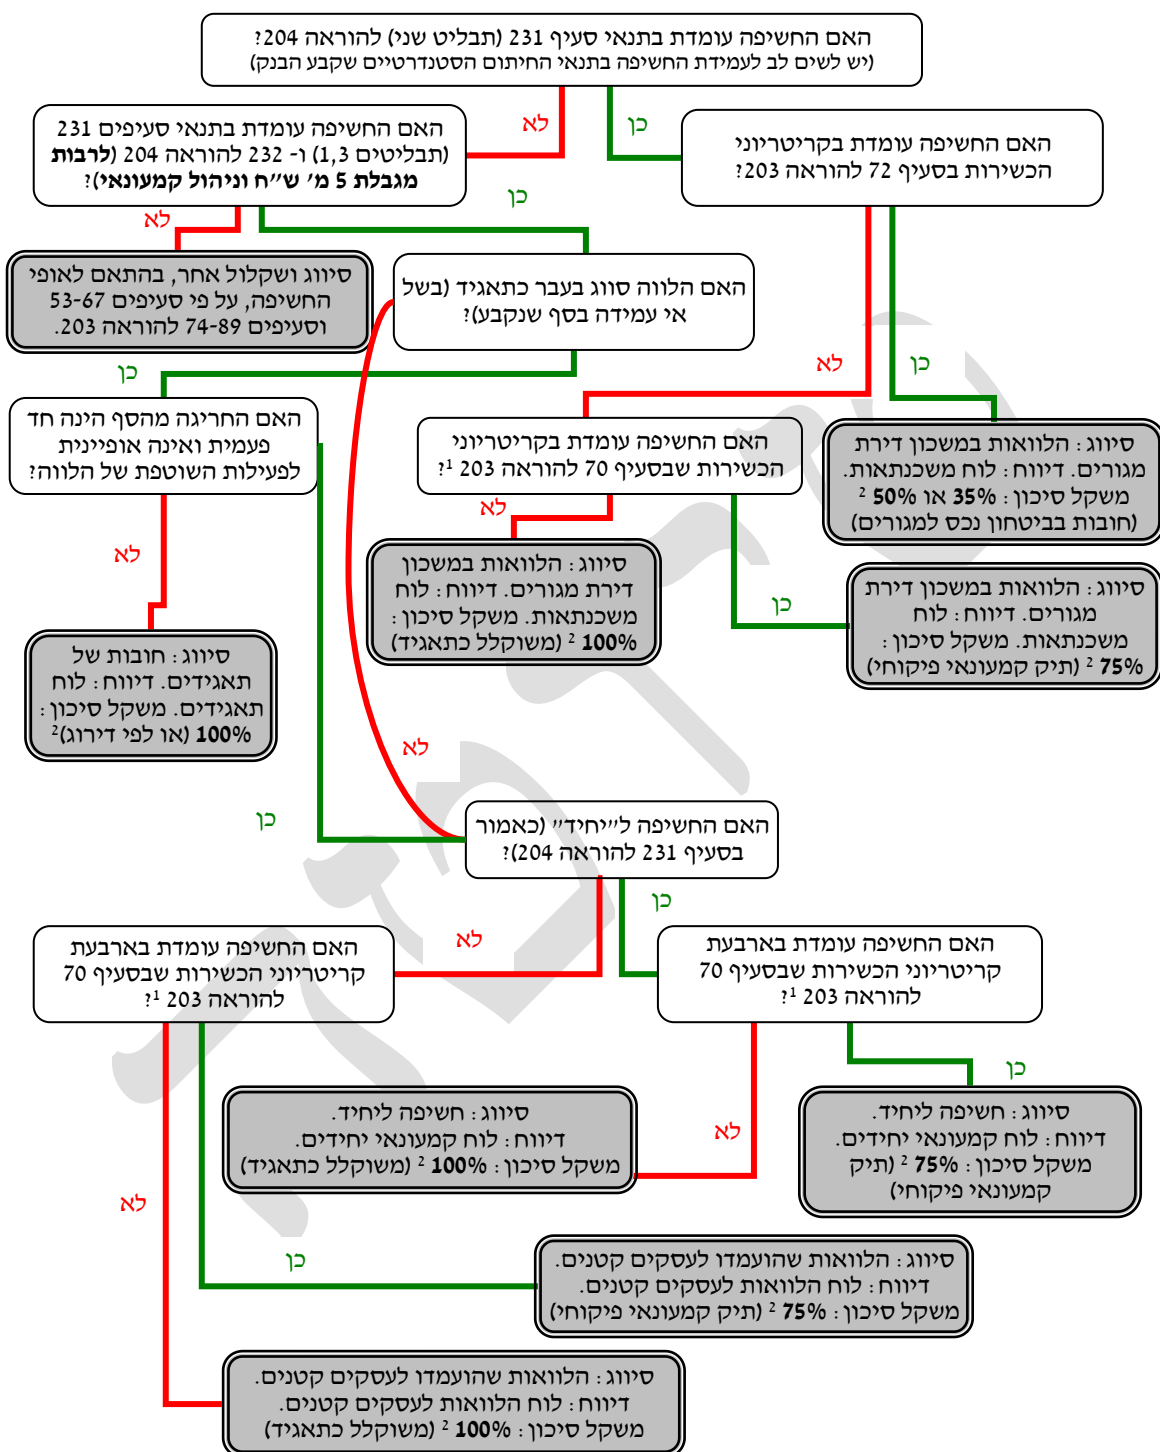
האם החשיפה עומדת בתנאי סעיף 231 (תבליט שני) להוראה 204?
(יש לשים לב לעמידת החשיפה בתנאי החיתום הסטנדרטיים שקבע הבנק)

לא

כן

האם החשיפה עומדת בתנאי סעיפים 231 (תבליטים 1,3) ו- 232 להוראה 204 (**לרבות מגבלת 5 מ' ש"ח וניהול קמעונאי**)?

האם החשיפה עומדת בקריטריוני הכשירות בסעיף 72 להוראה 203?

לא

כן

סיווג ושקלול אחר, בהתאם לאופי החשיפה, על פי סעיפים 53-67 וסעיפים 74-89 להוראה 203.

האם הלווה סווג בעבר כתאגיד (בשל אי עמידה בסף שנקבע)?

כן

לא

כן

האם החריגה מהסף הינה חד פעמית ואינה אופיינית לפעילות השוטפת של הלווה?

האם החשיפה עומדת בקריטריוני הכשירות שבסעיף 70 להוראה 203$^1$?

סיווג: הלוואות במשכון דירת מגורים. דיווח: לוח משכנתאות. משקל סיכון: **35% או 50%** $^2$ (חובות בביטחון נכס למגורים)

לא

לא

סיווג: הלוואות במשכון דירת מגורים. דיווח: לוח משכנתאות. משקל סיכון: **100%** $^2$ (משוקלל כתאגיד)

כן

סיווג: הלוואות במשכון דירת מגורים. דיווח: לוח משכנתאות. משקל סיכון: **75%** $^2$ (תיק קמעונאי פיקוחי)

סיווג: חובות של תאגידים. דיווח: לוח תאגידים. משקל סיכון: **100%** (או לפי דירוג)$^2$

לא

כן

האם החשיפה ל"יחיד" (כאמור בסעיף 231 להוראה 204)?

כן

לא

האם החשיפה עומדת בארבעת קריטריוני הכשירות שבסעיף 70 להוראה 203$^1$?

האם החשיפה עומדת בארבעת קריטריוני הכשירות שבסעיף 70 להוראה 203$^1$?

כן

סיווג: חשיפה ליחיד. דיווח: לוח קמעונאי יחידים. משקל סיכון: **100%** $^2$ (משוקלל כתאגיד)

לא

סיווג: חשיפה ליחיד. דיווח: לוח קמעונאי יחידים. משקל סיכון: **75%** $^2$ (תיק קמעונאי פיקוחי)

לא

כן

סיווג: הלוואות שהועמדו לעסקים קטנים. דיווח: לוח הלוואות לעסקים קטנים. משקל סיכון: **75%** $^2$ (תיק קמעונאי פיקוחי)

סיווג: הלוואות שהועמדו לעסקים קטנים. דיווח: לוח הלוואות לעסקים קטנים. משקל סיכון: **100%** $^2$ (משוקלל כתאגיד)